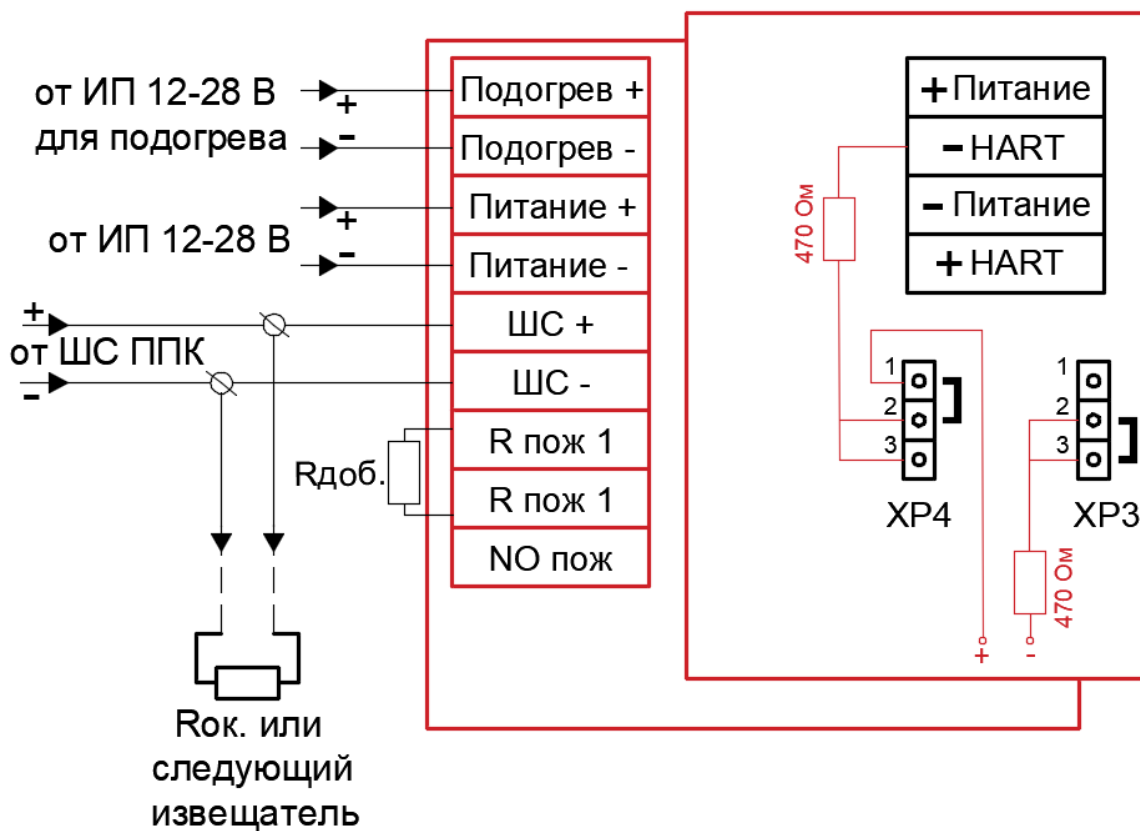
от ИП 12-28 В
для подогрева
+
-

от ИП 12-28 В
+
-

+
от ШС ППК
-

Подогрев +
Подогрев -
Питание +
Питание -
ШС +
ШС -
R пож 1
R пож 1
NO пож

Rдоб.

Rок. или
следующий
извещатель

+ Питание
- HART
- Питание
+ HART

470 Ом

1
2
3
XP4

1
2
3
XP3

470 Ом

+
-